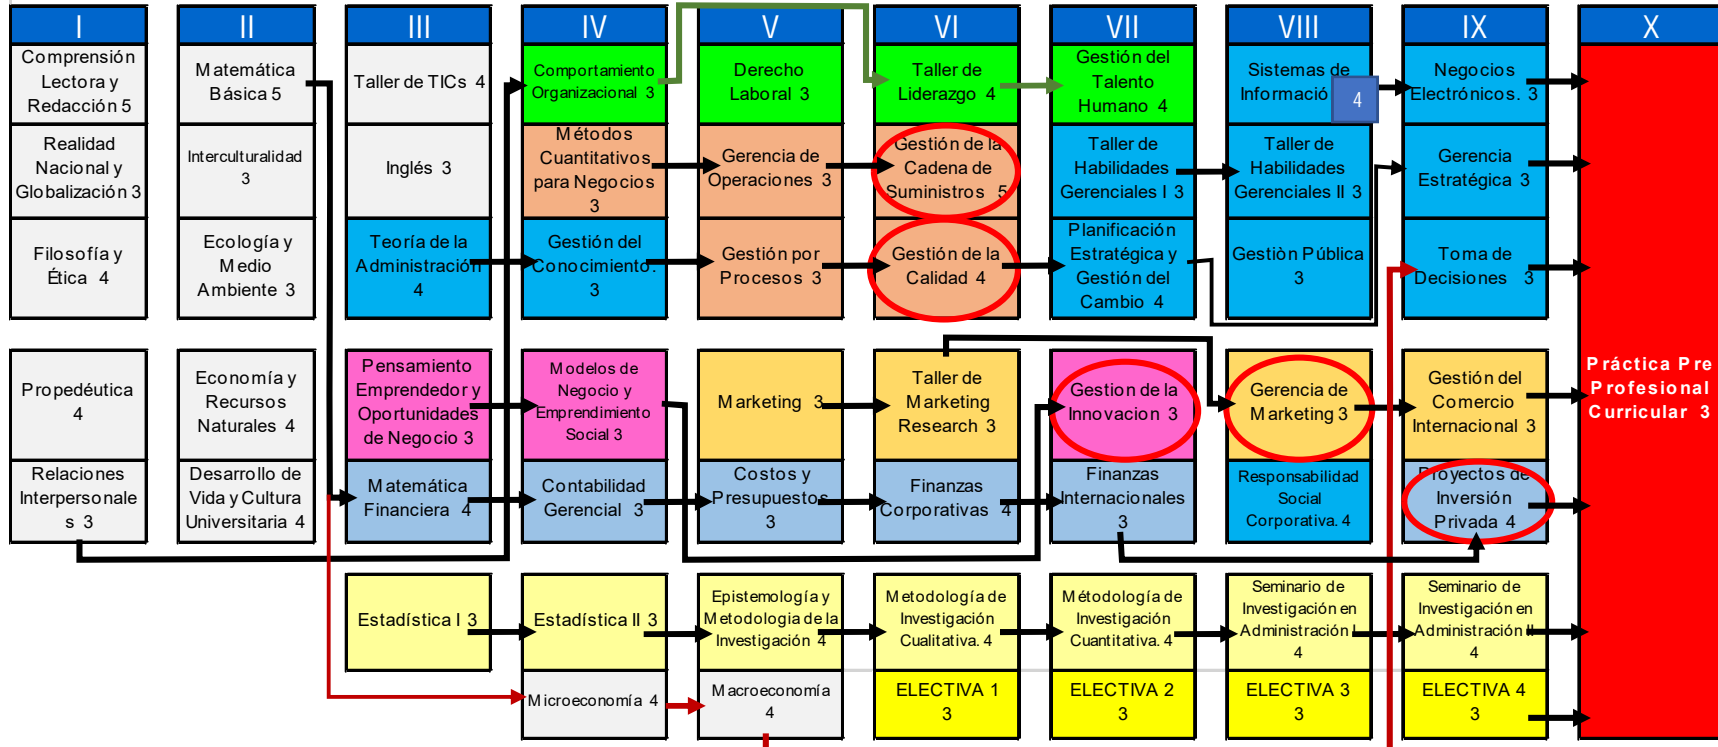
| I | II | III | IV | V | VI | VII | VIII | IX | X |
|---|---|---|---|---|---|---|---|---|---|
| Comprensión Lectora y Redacción 5 | Matemática Básica 5 | Taller de TICs 4 | Comportamiento Organizacional 3 | Derecho Laboral 3 | Taller de Liderazgo 4 | Gestión del Talento Humano 4 | Sistemas de Informació 4 | Negocios Electrónicos. 3 | Práctica Pre Profesional Curricular 3 |
| Realidad Nacional y Globalización 3 | Interculturalidad 3 | Inglés 3 | Métodos Cuantitativos para Negocios 3 | Gerencia de Operaciones 3 | Gestión de la Cadena de Suministros 5 | Taller de Habilidades Gerenciales I 3 | Taller de Habilidades Gerenciales II 3 | Gerencia Estratégica 3 | |
| Filosofía y Ética 4 | Ecología y Medio Ambiente 3 | Teoría de la Administración 4 | Gestión del Conocimiento. 3 | Gestión por Procesos 3 | Gestión de la Calidad 4 | Planificación Estratégica y Gestión del Cambio 4 | Gestiòn Pública 3 | Toma de Decisiones 3 | |
| Propedéutica 4 | Economía y Recursos Naturales 4 | Pensamiento Emprendedor y Oportunidades de Negocio 3 | Modelos de Negocio y Emprendimiento Social 3 | Marketing 3 | Taller de Marketing Research 3 | Gestion de la Innovacion 3 | Gerencia de Marketing 3 | Gestión del Comercio Internacional 3 | |
| Relaciones Interpersonales 3 | Desarrollo de Vida y Cultura Universitaria 4 | Matemática Financiera 4 | Contabilidad Gerencial 3 | Costos y Presupuestos 3 | Finanzas Corporativas 4 | Finanzas Internacionales 3 | Responsabilidad Social Corporativa. 4 | Proyectos de Inversión Privada 4 | |
| | | Estadística I 3 | Estadística II 3 | Epistemología y Metodologia de la Investigación 4 | Metodología de Investigación Cualitativa. 4 | Métodología de Investigación Cuantitativa. 4 | Seminario de Investigación en Administración I 4 | Seminario de Investigación en Administración II 4 | |
| | | | Microeconomía 4 | Macroeconomía 4 | ELECTIVA 1 3 | ELECTIVA 2 3 | ELECTIVA 3 3 | ELECTIVA 4 3 | |